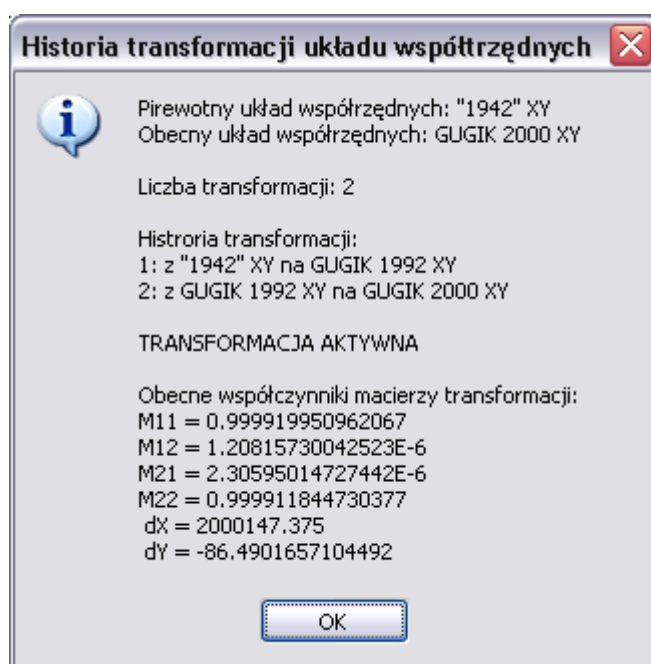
Historia transformacji układu współtrzędnych

Pirewotny układ współrzędnych: "1942" XY
Obecny układ współrzędnych: GUGIK 2000 XY

Liczba transformacji: 2

Historia transformacji:
1: z "1942" XY na GUGIK 1992 XY
2: z GUGIK 1992 XY na GUGIK 2000 XY

TRANSFORMACJA AKTYWNA

Obecne współczynniki macierzy transformacji:
M11 = 0.999919950962067
M12 = 1.20815730042523E-6
M21 = 2.30595014727442E-6
M22 = 0.999911844730377
dX = 2000147.375
dY = -86.4901657104492

OK